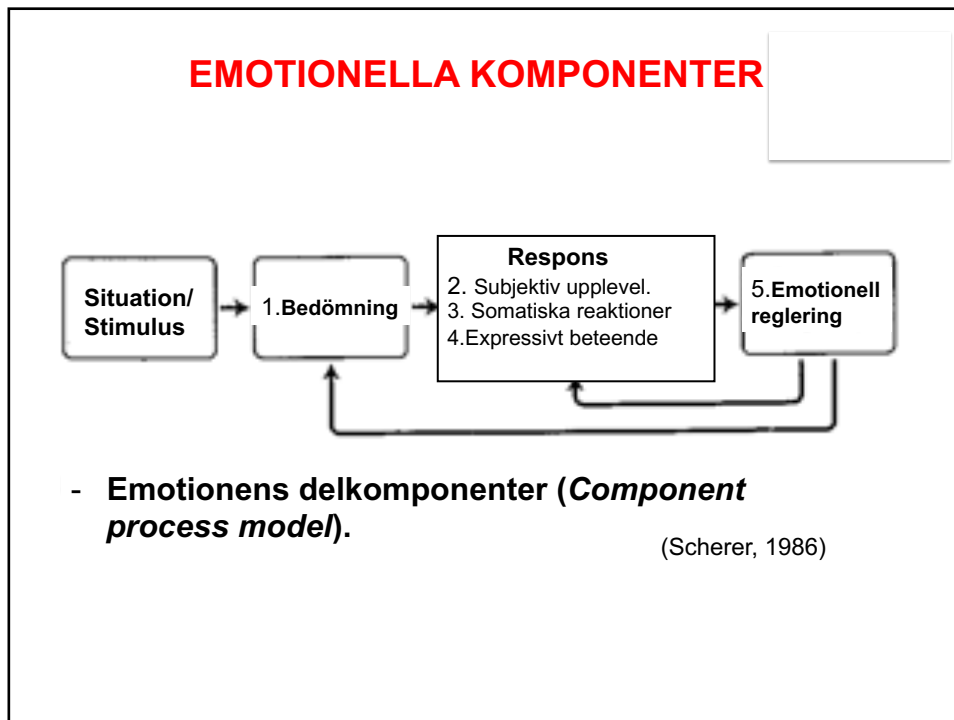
EMOTIONELLA KOMPONENTER

Situation/ Stimulus

1.Bedömning

Respons
2. Subjektiv upplevel.
3. Somatiska reaktioner
4.Expressivt beteende

5.Emotionell reglering

- Emotionens delkomponenter (*Component process model*).

(Scherer, 1986)